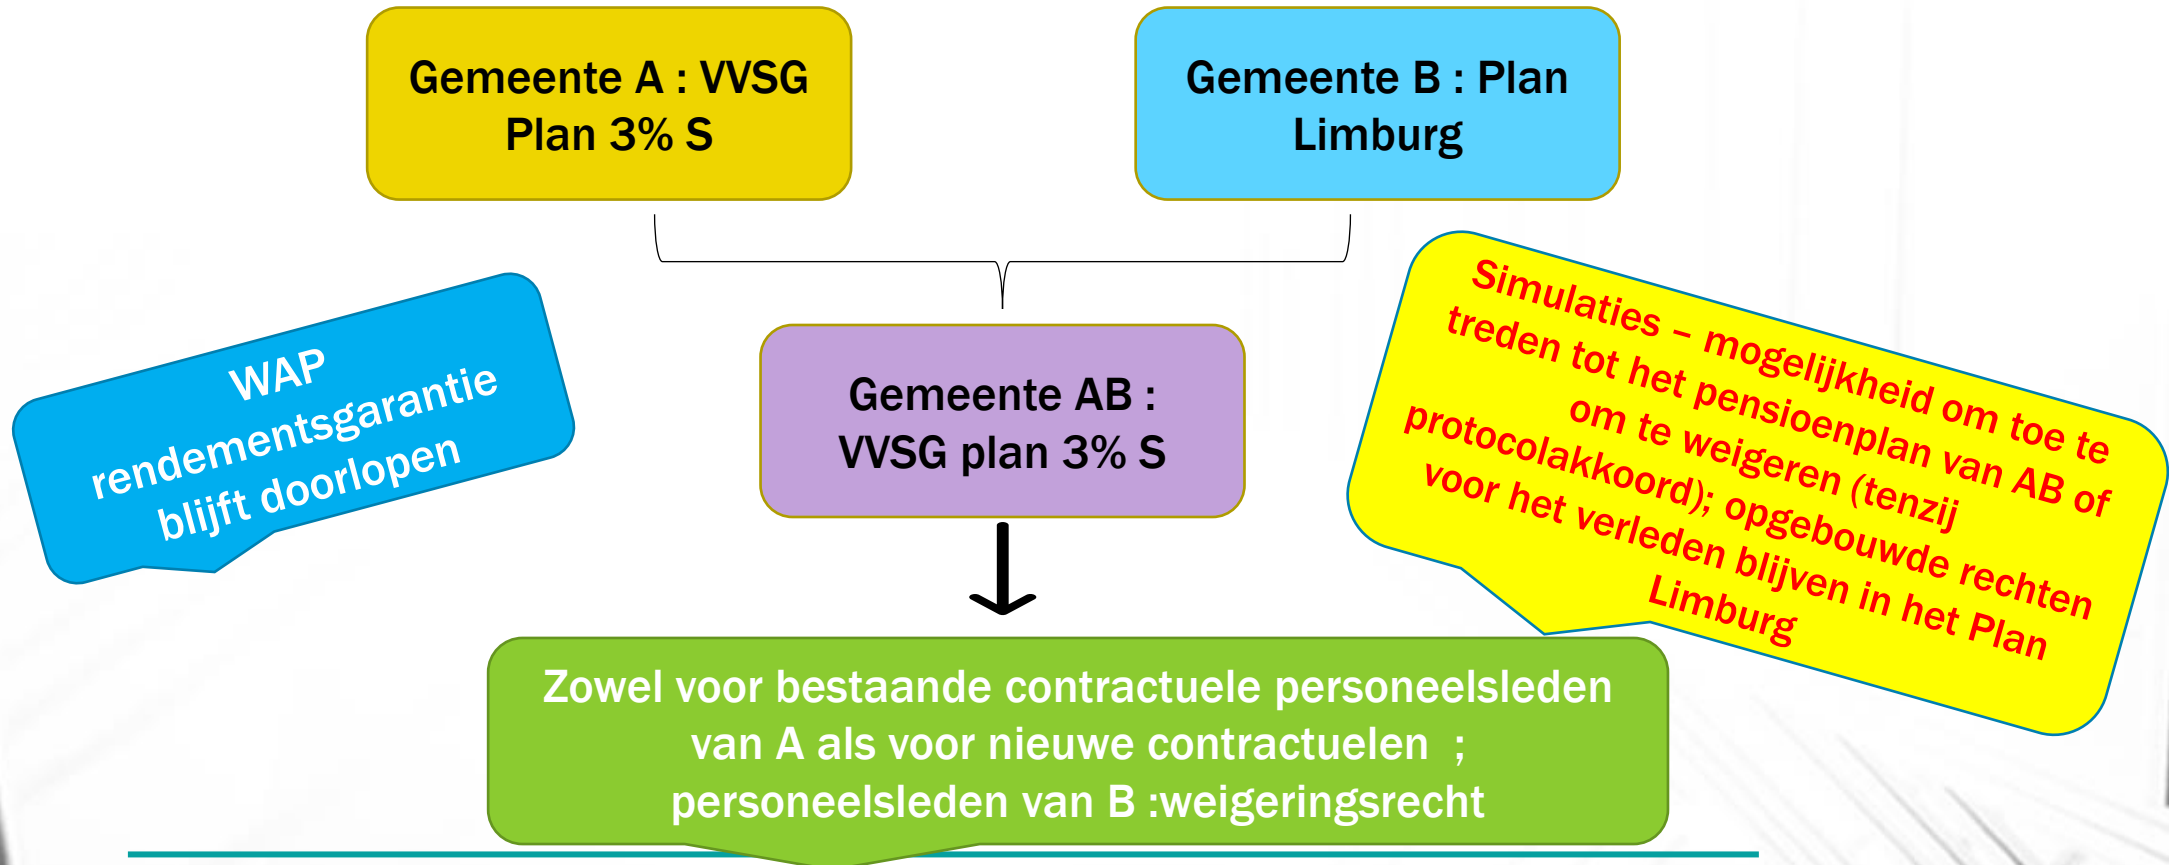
Gemeente A : VVSG Plan 3% S

Gemeente B : Plan Limburg

WAP rendementsgarantie blijft doorlopen

Gemeente AB : VVSG plan 3% S

Simulaties – mogelijkheid om toe te treden tot het pensioenplan van AB of om te weigeren (tenzij protocolakkoord); opgebouwde rechten voor het verleden blijven in het Plan Limburg

Zowel voor bestaande contractuele personeelsleden van A als voor nieuwe contractuelen ; personeelsleden van B :weigeringsrecht